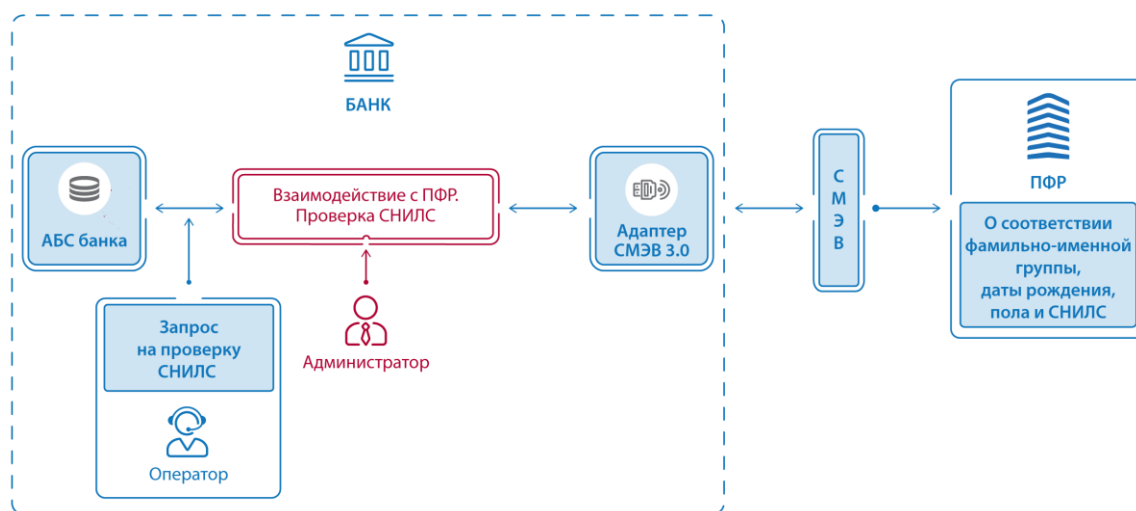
БАНК

АБС банка

Взаимодействие с ПФР. Проверка СНИЛС

Адаптер СМЭВ 3.0

С М Э В

ПФР

О соответствии фамильно-именной группы, даты рождения, пола и СНИЛС

Запрос на проверку СНИЛС

Администратор

Оператор